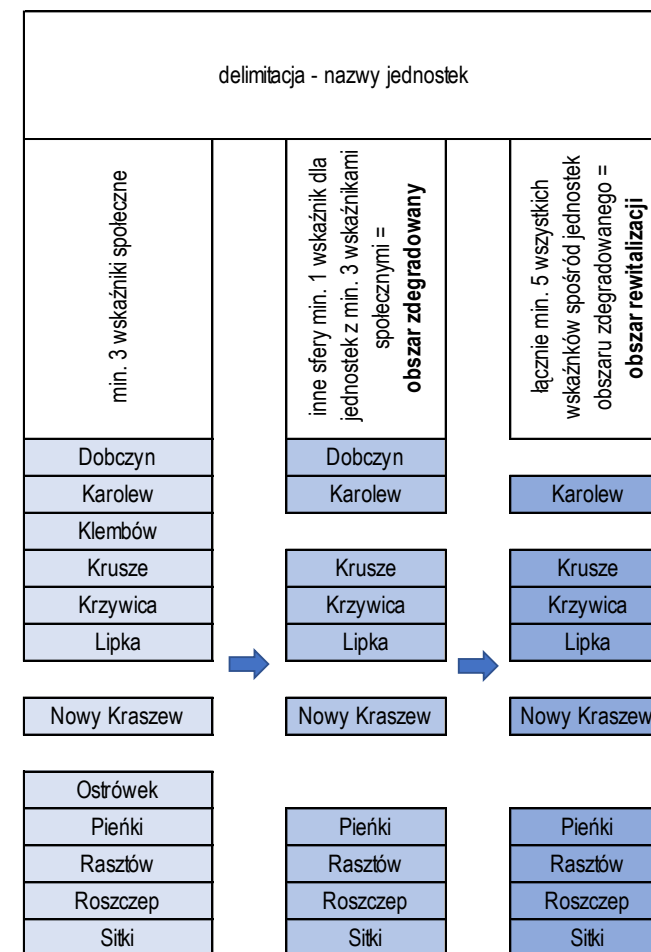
delimitacja - nazwy jednostek

min. 3 wskaźniki społeczne

inne sfery min. 1 wskaźnik dla jednostek z min. 3 wskaźnikami społecznymi = **obszar zdegradowany**

łącznie min. 5 wszystkich wskaźnków spośród jednostek obszaru zdegradowanego = **obszar rewitalizacji**

| min. 3 wskaźniki społeczne | obszar zdegradowany | obszar rewitalizacji |
|---|---|---|
| Dobczyn | Dobczyn | |
| Karolew | Karolew | Karolew |
| Klembów | | |
| Krusze | Krusze | Krusze |
| Krzywica | Krzywica | Krzywica |
| Lipka | Lipka | Lipka |
| Nowy Kraszew | Nowy Kraszew | Nowy Kraszew |
| Ostrówek | | |
| Pieńki | Pieńki | Pieńki |
| Rasztów | Rasztów | Rasztów |
| Roszczep | Roszczep | Roszczep |
| Sitki | Sitki | Sitki |